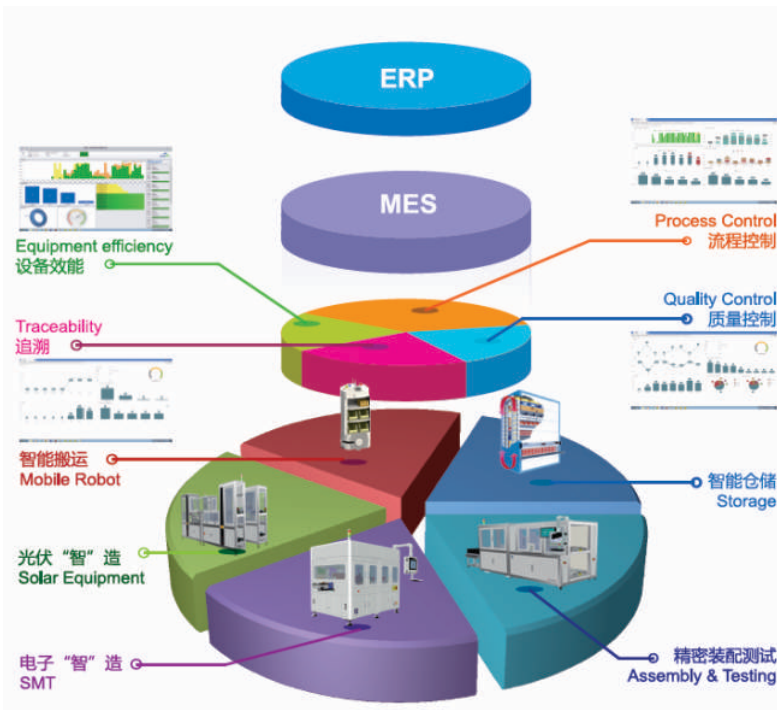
ERP

MES

Equipment efficiency
设备效能

Process Control
流程控制

Quality Control
质量控制

Traceability
追溯

智能搬运
Mobile Robot

智能仓储
Storage

光伏“智”造
Solar Equipment

电子“智”造
SMT

精密装配测试
Assembly & Testing